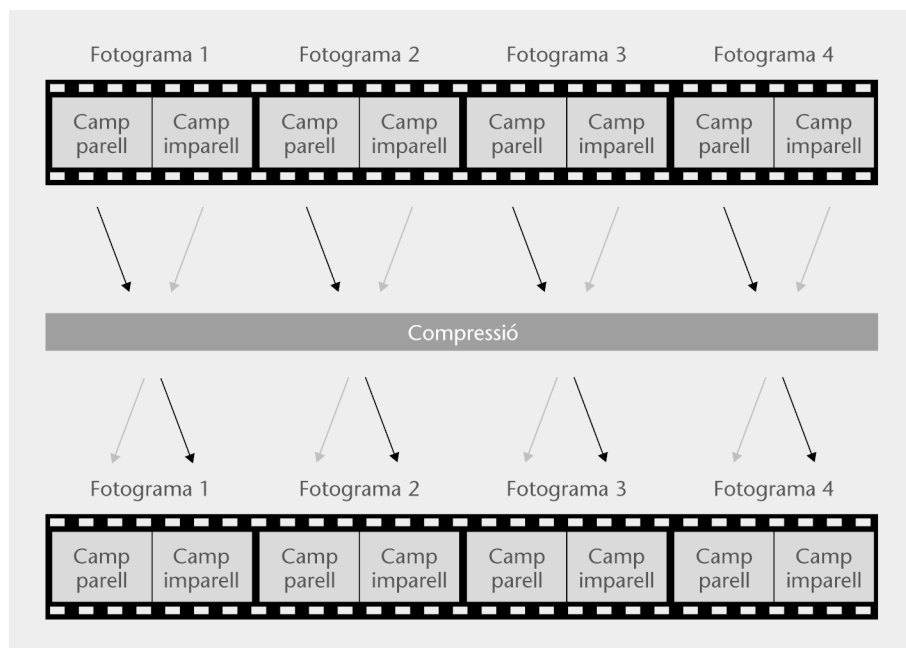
Fotograma 1
Fotograma 2
Fotograma 3
Fotograma 4

Camp parell
Camp imparell
Camp parell
Camp imparell
Camp parell
Camp imparell
Camp parell
Camp imparell

Compressió

Fotograma 1
Fotograma 2
Fotograma 3
Fotograma 4

Camp parell
Camp imparell
Camp parell
Camp imparell
Camp parell
Camp imparell
Camp parell
Camp imparell